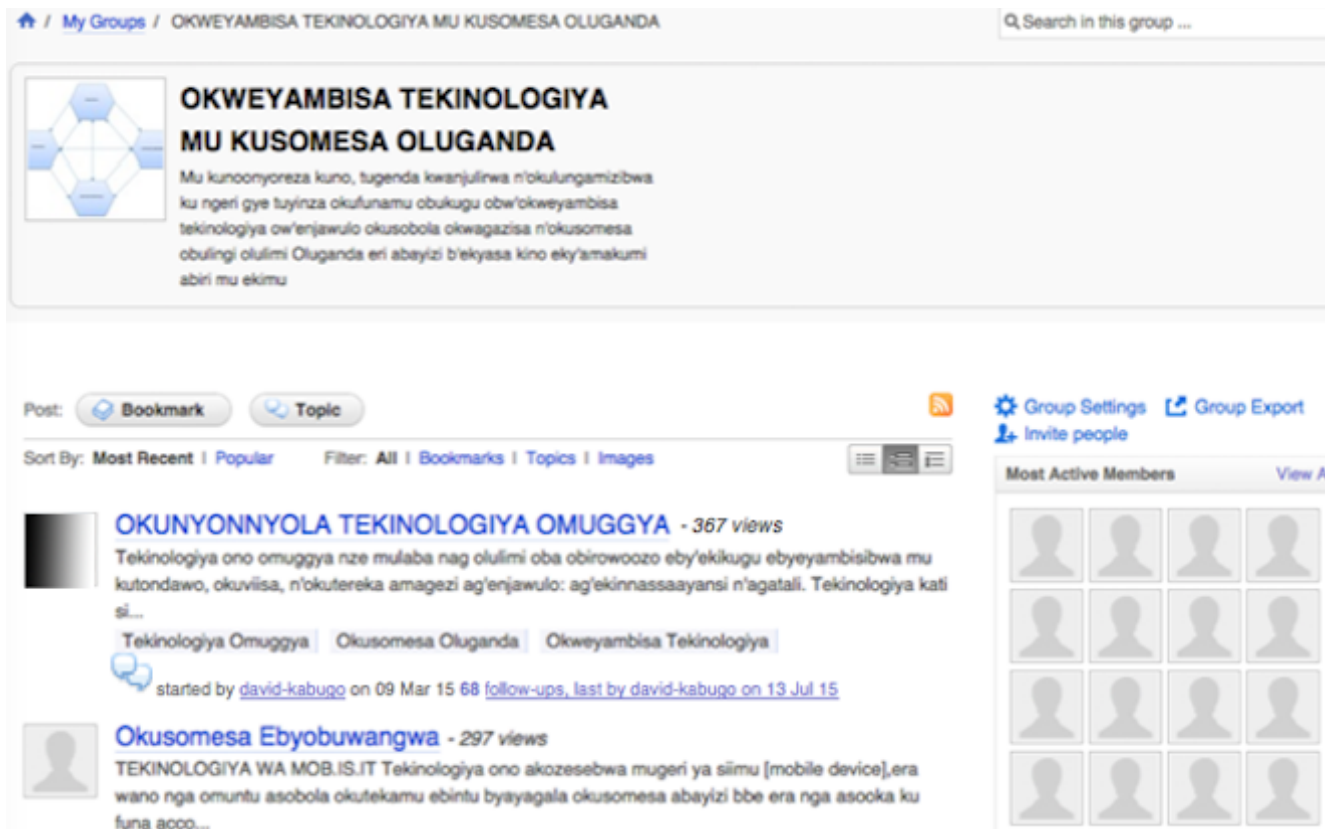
/ My Groups / OKWEYAMBISA TEKINOLOGIYA MU KUSOMESA OLUGANDA

Search in this group ...

OKWEYAMBISA TEKINOLOGIYA MU KUSOMESA OLUGANDA

Mu kunoonyoreza kuno, tugenda kwanjulirwa n'okulungamizibwa ku ngeri gye tuyinza okufunamu obukugu obw'okweyambisa tekinologiya ow'enjawulo okusobola okwagazisa n'okusomesa obulingi olulimi Oluganda eri abayizi b'ekyasa kino eky'amakumi abiri mu ekimu

Post: Bookmark Topic

Sort By: Most Recent | Popular Filter: All | Bookmarks | Topics | Images

Group Settings Group Export
Invite people

Most Active Members View A

OKUNYONNYOLA TEKINOLOGIYA OMUGGYA - 367 views
Tekinologiya ono omuggya nze mulaba nag olulimi oba obirowoozo eby'ekikugu ebyeyambisibwa mu kutondawo, okuviisa, n'okutereka amagezi ag'enjawulo: ag'ekinnassaayansi n'agatali. Tekinologiya kati si...
Tekinologiya Omuggya Okusomesa Oluganda Okweyambisa Tekinologiya
started by david-kabugo on 09 Mar 15 68 follow-ups, last by david-kabugo on 13 Jul 15

Okusomesa Ebyobuwangwa - 297 views
TEKINOLOGIYA WA MOB.IS.IT Tekinologiya ono akozesebwa mugeri ya siimu [mobile device],era wano nga omuntu asobola okutekamu ebintu byayagala okusomesa abayizi bbe era nga asooka ku funa acco...